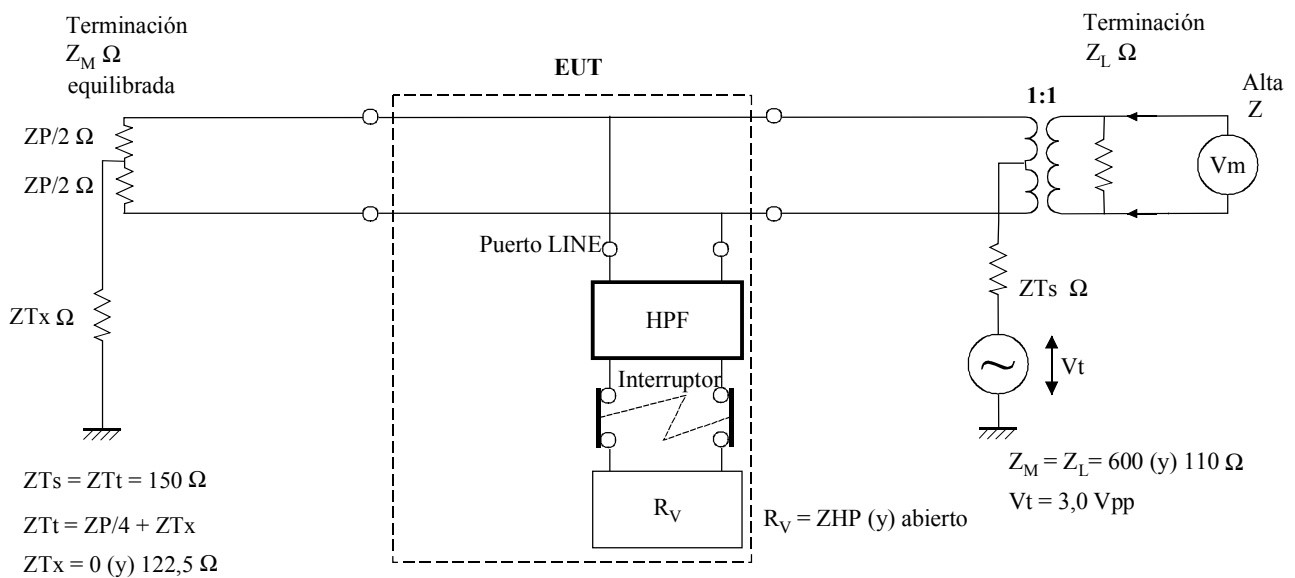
Terminación $Z_M$ Ω equilibrada

EUT

Terminación $Z_L$ Ω

1:1

Alta Z

ZP/2 Ω

ZP/2 Ω

Vm

Puerto LINE

ZTs Ω

ZTx Ω

HPF

Vt

Interruptor

$R_V$

$R_V$ = ZHP (y) abierto

ZTs = ZTt = 150 Ω

ZTt = ZP/4 + ZTx

ZTx = 0 (y) 122,5 Ω

$Z_M = Z_L$ = 600 (y) 110 Ω

Vt = 3,0 Vpp